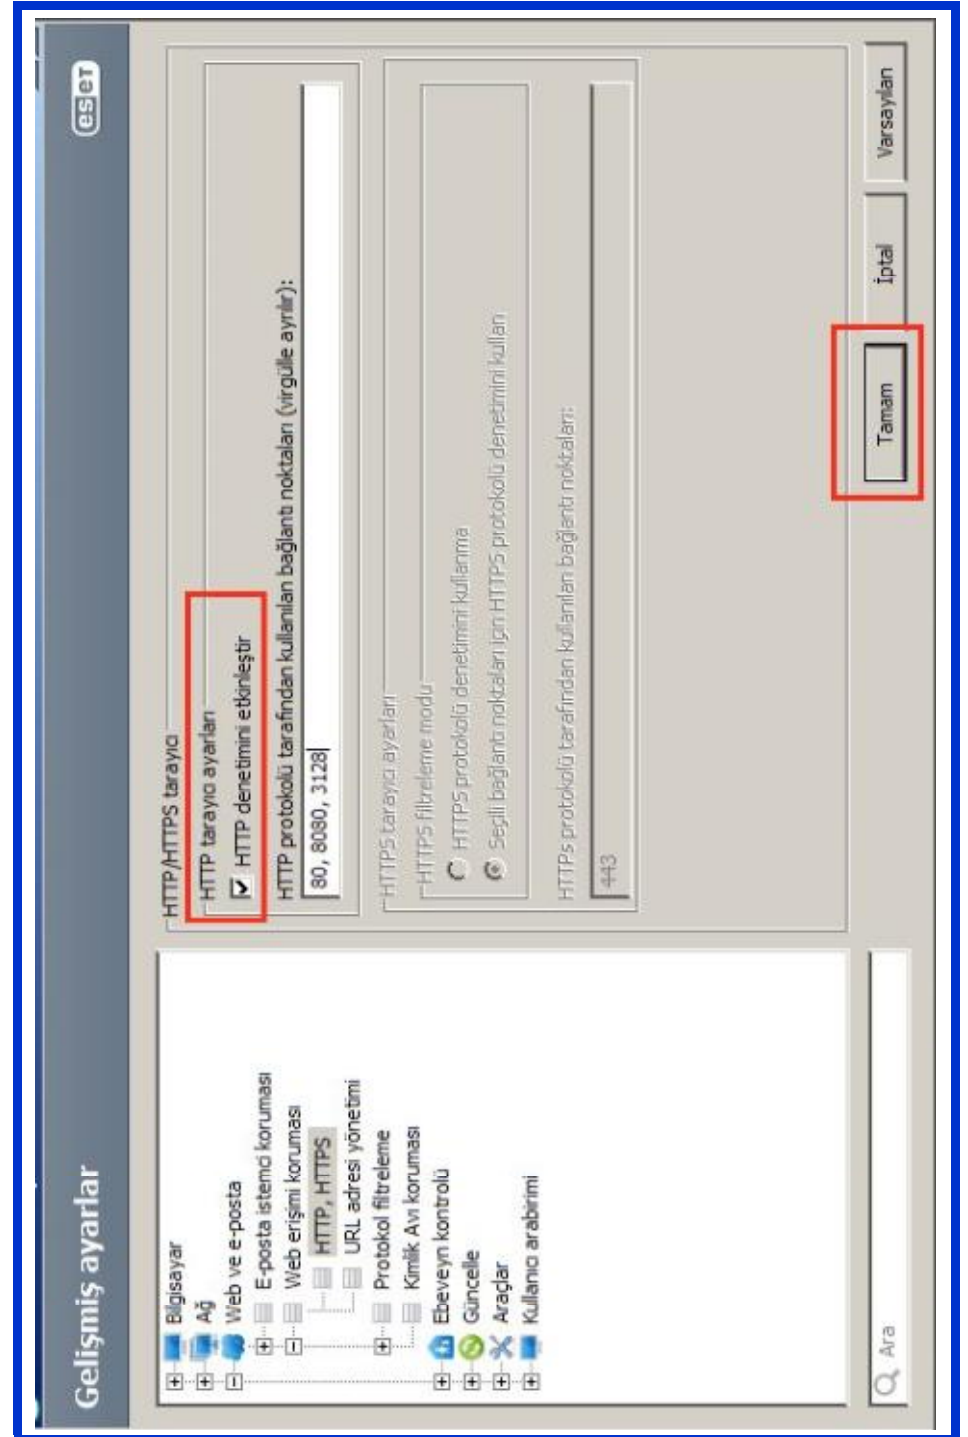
Gelişmiş ayarlar

eset

Bilgisayar
Ağ
Web ve e-posta
E-posta istemci koruması
Web erişimi koruması
HTTP, HTTPS
URL adresi yönetimi
Protokol filtreleme
Kimlik Avı koruması
Ebeveyn kontrolü
Güncelle
Araçlar
Kullanıcı arabirimi

Ara

HTTP/HTTPS tarayıcı
HTTP tarayıcı ayarları
HTTP denetimini etkinleştir
HTTP protokolü tarafından kullanılan bağlantı noktaları (virgülle ayrılır):
80, 8080, 3128

HTTPS tarayıcı ayarları
HTTPS filtreleme modu
HTTPS protokolü denetimini kullanma
Seçili bağlantı noktaları için HTTPS protokolü denetimini kullan
HTTPs protokolü tarafından kullanılan bağlantı noktaları:
443

Tamam
İptal
Varsayılan